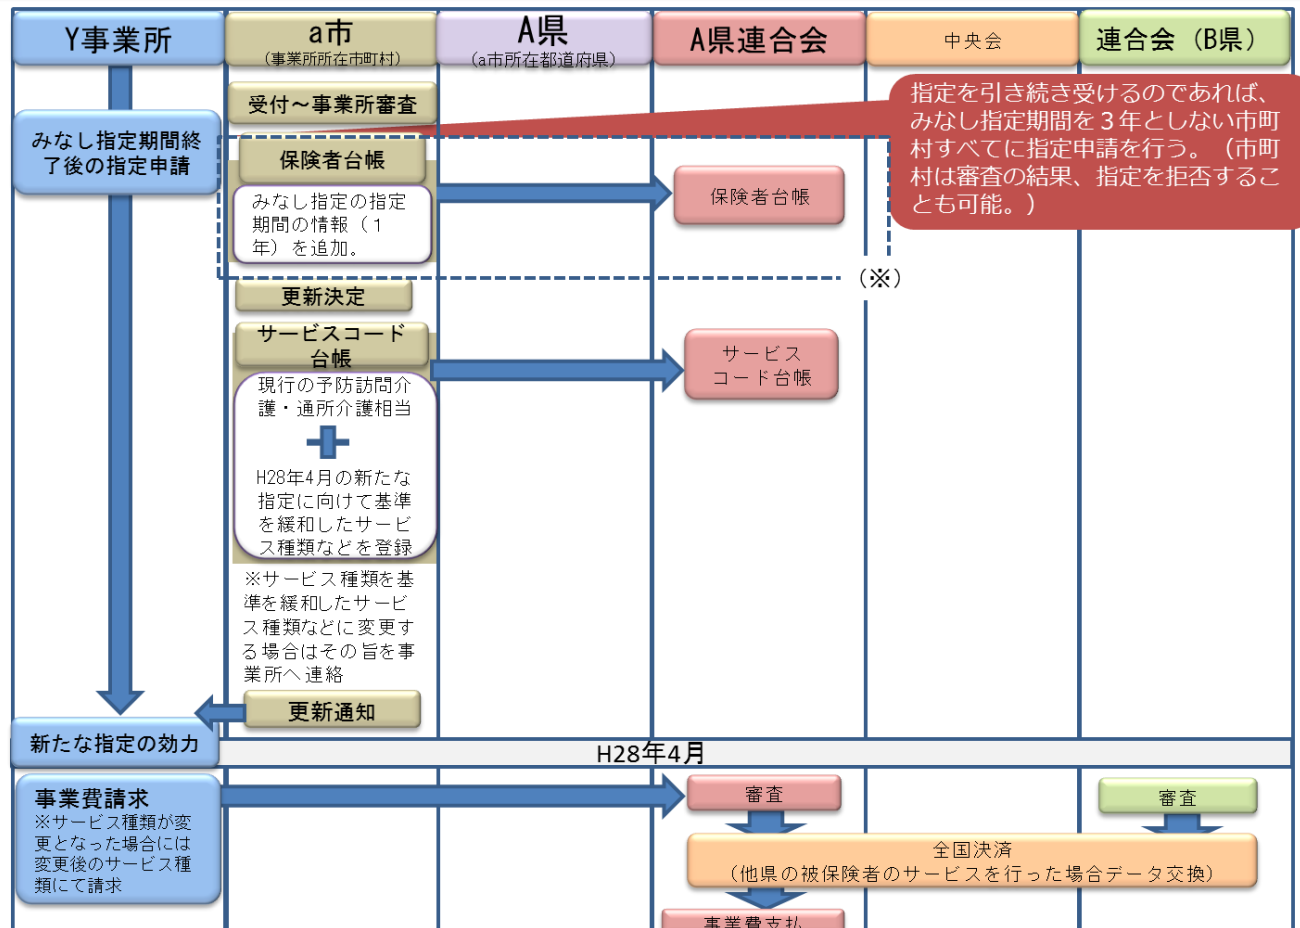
Y事業所

a市
（事業所所在市町村）

A県
（a市所在都道府県）

A県連合会

中央会

連合会（B県）

受付～事業所審査

指定を引き続き受けるのであれば、みなし指定期間を３年としない市町村すべてに指定申請を行う。（市町村は審査の結果、指定を拒否することも可能。）

みなし指定期間終了後の指定申請

保険者台帳

みなし指定の指定期間の情報（１年）を追加。

保険者台帳

（※）

更新決定

サービスコード台帳

現行の予防訪問介護・通所介護相当

H28年4月の新たな指定に向けて基準を緩和したサービス種類などを登録

サービスコード台帳

※サービス種類を基準を緩和したサービス種類などに変更する場合はその旨を事業所へ連絡

更新通知

新たな指定の効力

H28年4月

事業費請求
※サービス種類が変更となった場合には変更後のサービス種類にて請求

審査

審査

全国決済
（他県の被保険者のサービスを行った場合データ交換）

事業費支払